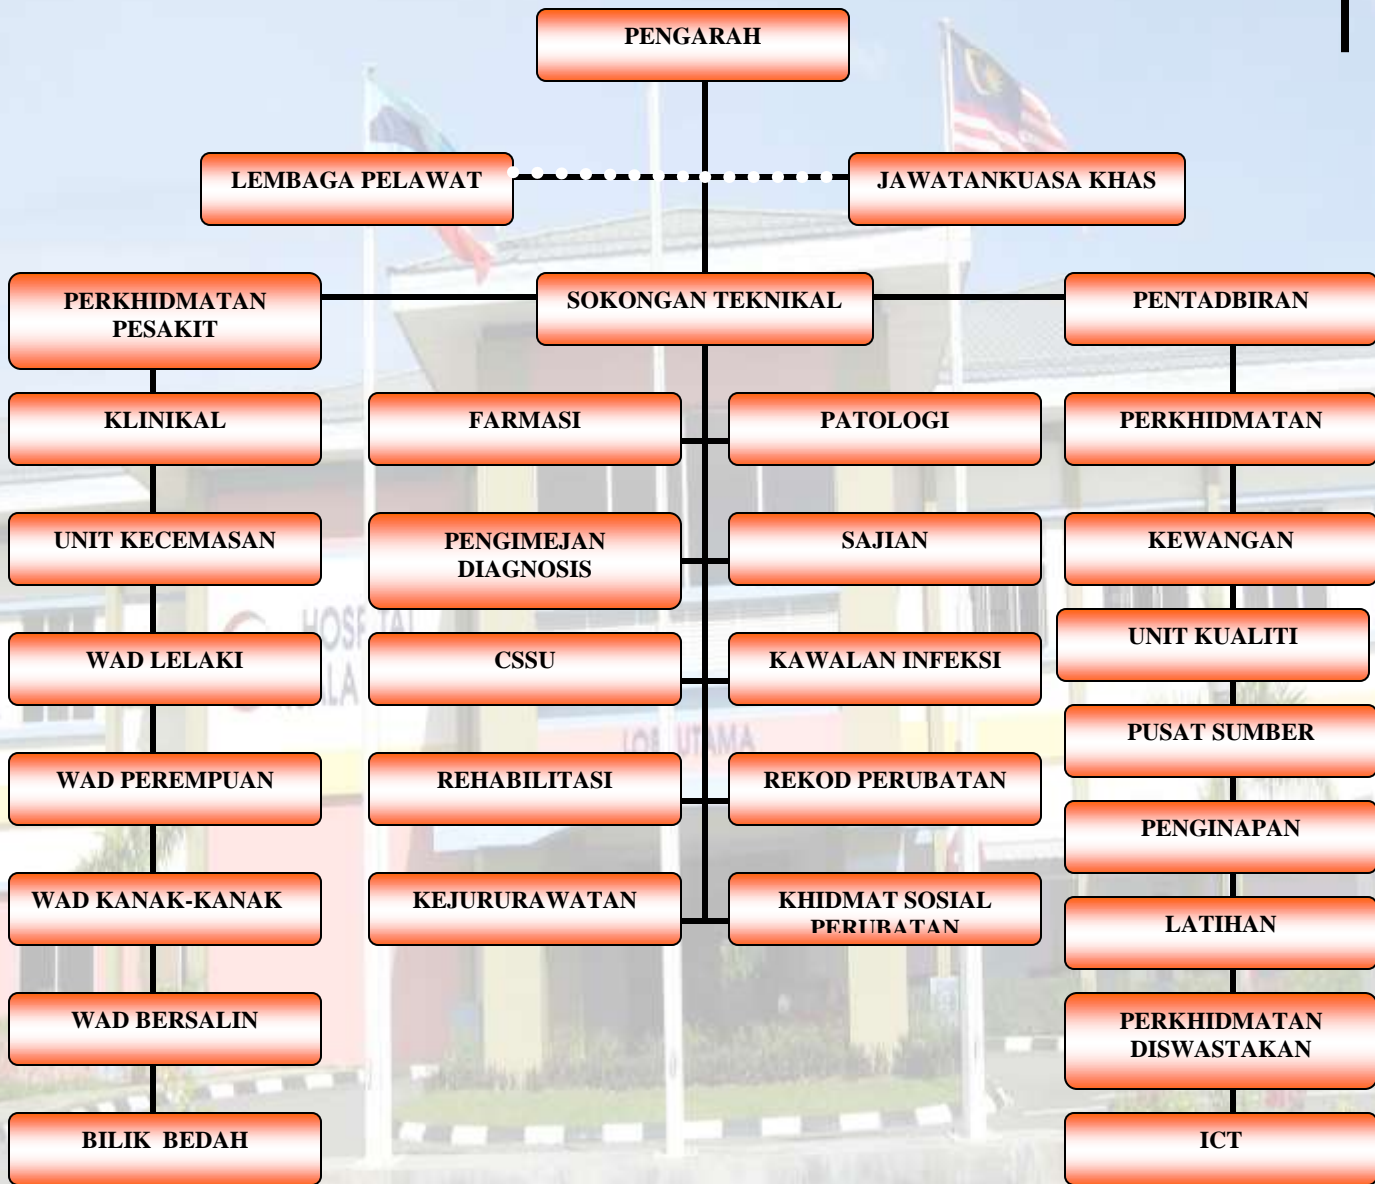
PENGARAH

LEMBAGA PELAWAT

JAWATANKUASA KHAS

PERKHIDMATAN PESAKIT

SOKONGAN TEKNIKAL

PENTADBIRAN

KLINIKAL

UNIT KECEMASAN

WAD LELAKI

WAD PEREMPUAN

WAD KANAK-KANAK

WAD BERSALIN

BILIK BEDAH

FARMASI

PATOLOGI

PENGIMEJAN DIAGNOSIS

SAJIAN

CSSU

KAWALAN INFEKSI

REHABILITASI

REKOD PERUBATAN

KEJURURAWATAN

KHIDMAT SOSIAL PERUBATAN

PERKHIDMATAN

KEWANGAN

UNIT KUALITI

PUSAT SUMBER

PENGINAPAN

LATIHAN

PERKHIDMATAN DISWASTAKAN

ICT

HOSPITAL

LOB UTAMA